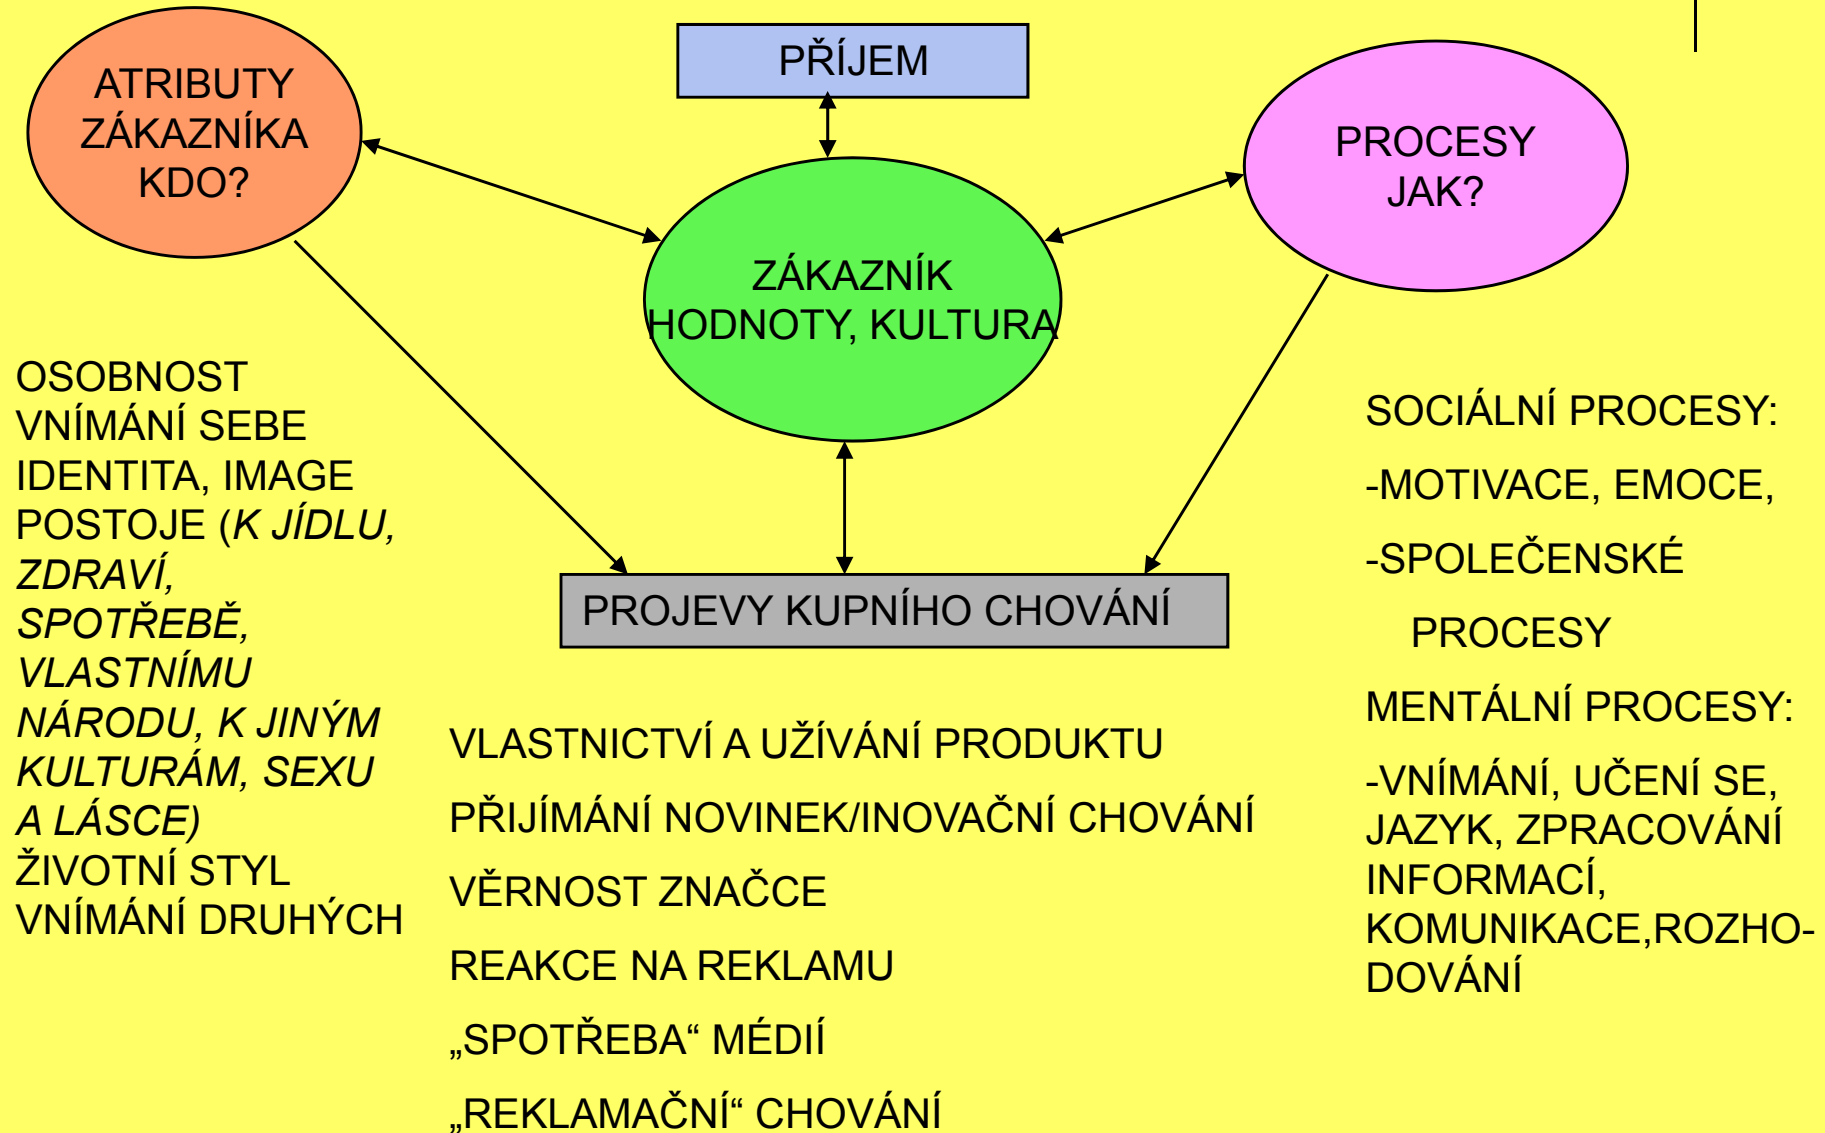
ATRIBUTY ZÁKAZNÍKA KDO?

PŘÍJEM

PROCESY JAK?

ZÁKAZNÍK HODNOTY, KULTURA

OSOBNOST
VNÍMÁNÍ SEBE
IDENTITA, IMAGE
POSTOJE (K JÍDLU, ZDRAVÍ, SPOTŘEBĚ, VLASTNÍMU NÁRODU, K JINÝM KULTURÁM, SEXU A LÁSCE)
ŽIVOTNÍ STYL
VNÍMÁNÍ DRUHÝCH

PROJEVY KUPNÍHO CHOVÁNÍ

VLASTNICTVÍ A UŽÍVÁNÍ PRODUKTU

PŘIJÍMÁNÍ NOVINEK/INOVAČNÍ CHOVÁNÍ

VĚRNOST ZNAČCE

REAKCE NA REKLAMU

„SPOTŘEBA“ MÉDIÍ

„REKLAMAČNÍ“ CHOVÁNÍ

SOCIÁLNÍ PROCESY:

-MOTIVACE, EMOCE,

-SPOLEČENSKÉ

PROCESY

MENTÁLNÍ PROCESY:

-VNÍMÁNÍ, UČENÍ SE, JAZYK, ZPRACOVÁNÍ INFORMACÍ, KOMUNIKACE,ROZHODOVÁNÍ